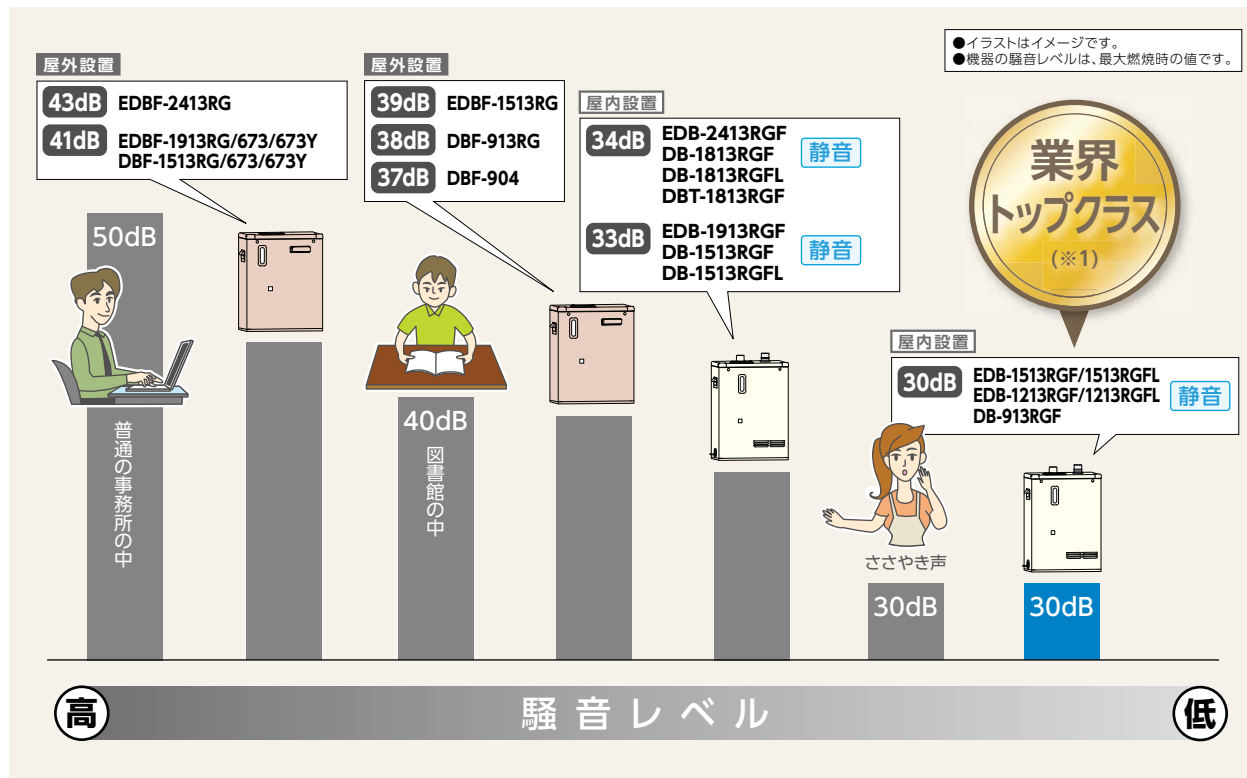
●イラストはイメージです。
●機器の騒音レベルは、最大燃焼時の値です。

屋外設置
43dB EDBF-2413RG
41dB EDBF-1913RG/673/673Y DBF-1513RG/673/673Y

屋外設置
39dB EDBF-1513RG
38dB DBF-913RG
37dB DBF-904

屋内設置
34dB EDB-2413RGF DB-1813RGF DB-1813RGFL DBT-1813RGF 静音
33dB EDB-1913RGF DB-1513RGF DB-1513RGFL 静音

業界トップクラス (※1)

屋内設置
30dB EDB-1513RGF/1513RGFL EDB-1213RGF/1213RGFL DB-913RGF 静音

50dB
普通の事務所の中

40dB
図書館の中

ささやき声
30dB

30dB

高 騒音レベル 低